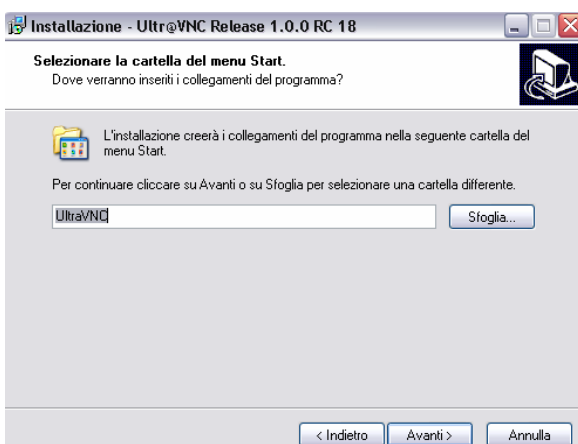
Installazione - Ultr@VNC Release 1.0.0 RC 18

Selezionare la cartella del menu Start.
Dove verranno inseriti i collegamenti del programma?

L'installazione creerà i collegamenti del programma nella seguente cartella del menu Start.

Per continuare cliccare su Avanti o su Sfoglia per selezionare una cartella differente.

UltraVNC

Sfoglia...

< Indietro

Avanti >

Annulla